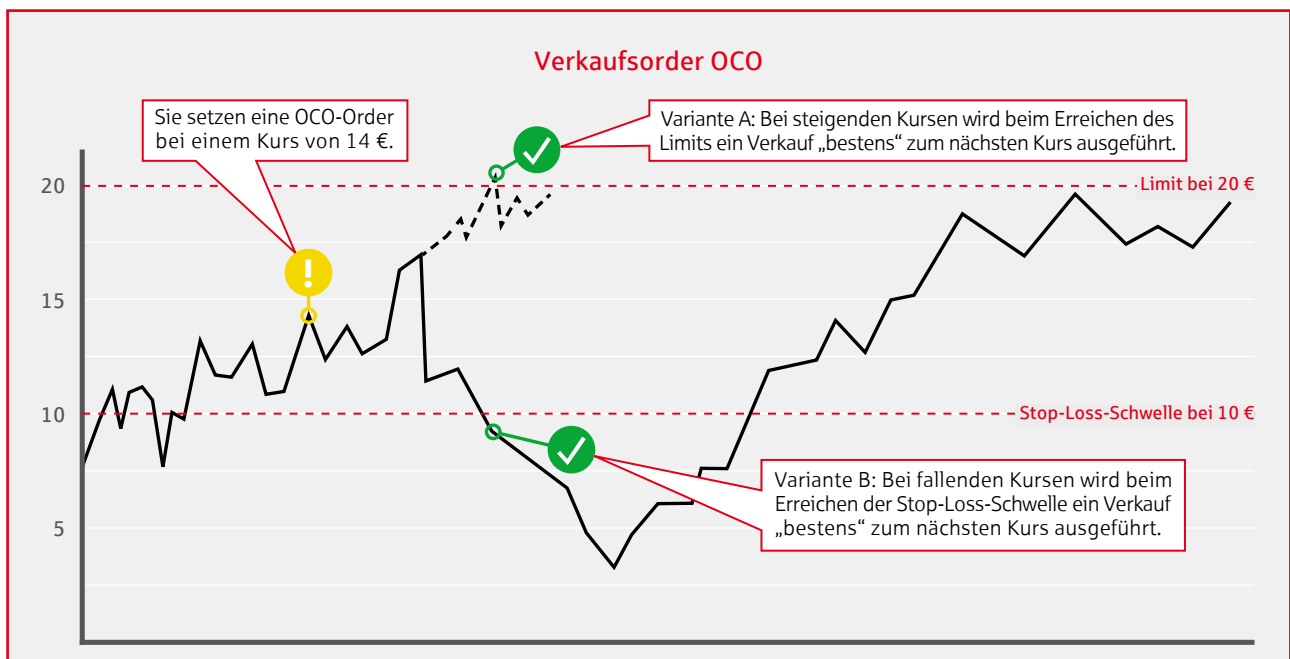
Verkaufsorder OCO

Sie setzen eine OCO-Order bei einem Kurs von 14 €.

Variante A: Bei steigenden Kursen wird beim Erreichen des Limits ein Verkauf „bestens“ zum nächsten Kurs ausgeführt.

20

Limit bei 20 €

15

10

Stop-Loss-Schwelle bei 10 €

Variante B: Bei fallenden Kursen wird beim Erreichen der Stop-Loss-Schwelle ein Verkauf „bestens“ zum nächsten Kurs ausgeführt.

5